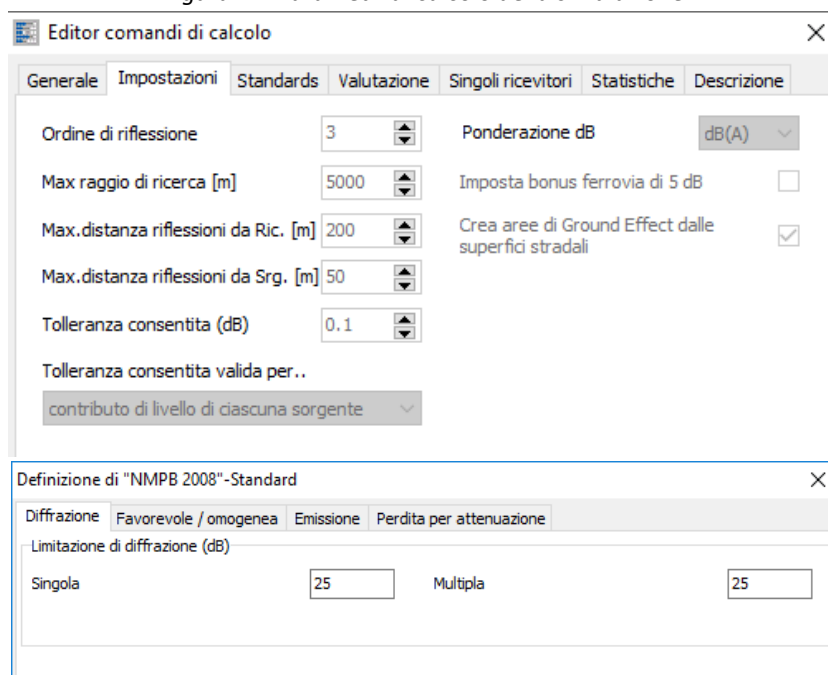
Editor comandi di calcolo

Generale | Impostazioni | Standards | Valutazione | Singoli ricevitori | Statistiche | Descrizione

Ordine di riflessione 3

Max raggio di ricerca [m] 5000

Max.distanza riflessioni da Ric. [m] 200

Max.distanza riflessioni da Srg. [m] 50

Tolleranza consentita (dB) 0.1

Tolleranza consentita valida per..

contributo di livello di ciascuna sorgente

Ponderazione dB dB(A)

Imposta bonus ferrovia di 5 dB

Crea aree di Ground Effect dalle superfici stradali

Definizione di "NMPB 2008"-Standard

Diffrazione | Favorevole / omogenea | Emissione | Perdita per attenuazione

Limitazione di diffrazione (dB)

Singola 25

Multipla 25